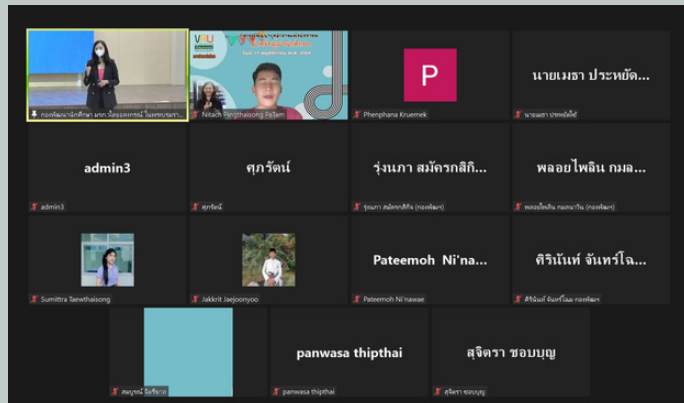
กองพัฒนานักศึกษา มรภ.วไลยอลงกรณ์ ในพระบรมรา...

VRU

Nitach Pingthaisong Pa'lam

P

Phenphana Kruemek

นายเมธา ประหยัด...

นายเมธา ประหยัดทิพย์

admin3

admin3

ศุภรัตน์

ศุภรัตน์

รุ่งนภา สมัครกสิก...

รุ่งนภา สมัครกสิกิจ (กองพัฒฯ)

พลอยไพลิน กมล...

พลอยไพลิน กมลนาวิน (กองพัฒฯ)

Sumittra Taewthaisong

Jakkrit Jaejoonyoo

Pateemoh Ni'na...

Pateemoh Ni'nawae

ศิรินันท์ จันทร์ใจ...

ศิรินันท์ จันทร์ใจผ (กองพัฒฯ)

สมบูรณ์ นิลรัชกา

panwasa thipthai

panwasa thipthai

สุจิตรา ชอบบุญ

สุจิตรา ชอบบุญ